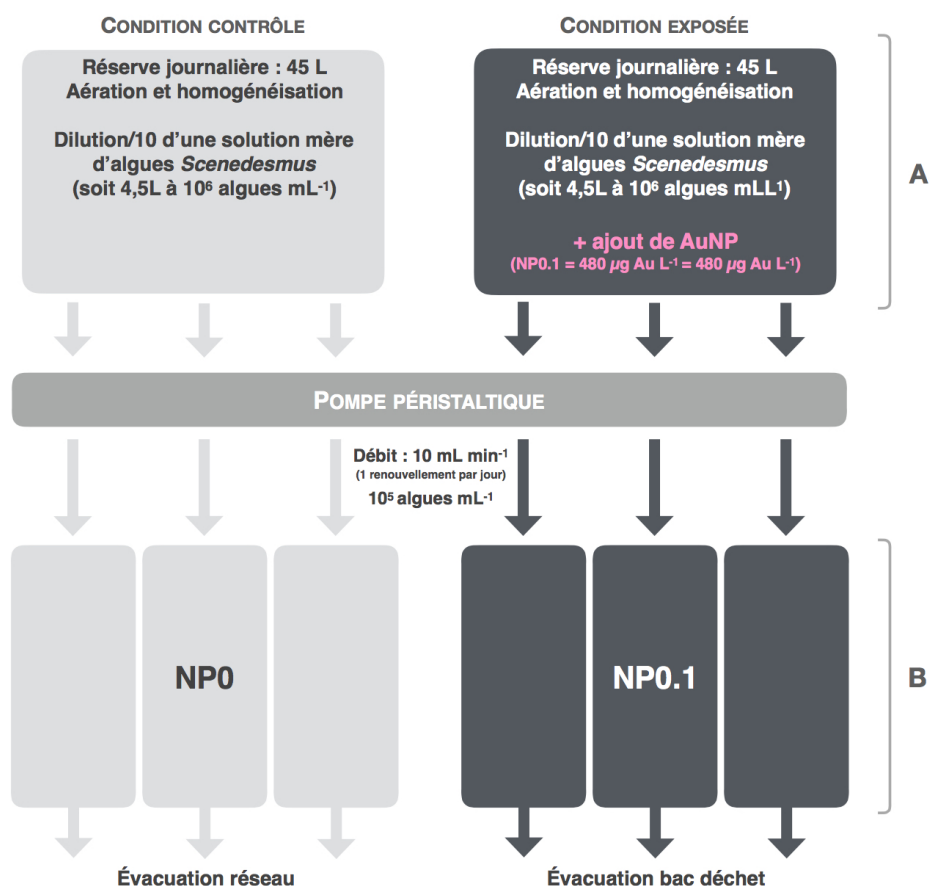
CONDITION CONTRÔLE

Réserve journalière : 45 L
Aération et homogénéisation

Dilution/10 d'une solution mère d'algues *Scenedesmus* (soit 4,5L à $10^6$ algues $mL^{-1}$)

CONDITION EXPOSÉE

Réserve journalière : 45 L
Aération et homogénéisation

Dilution/10 d'une solution mère d'algues *Scenedesmus* (soit 4,5L à $10^6$ algues $mLL^1$)

+ ajout de AuNP
(NP0.1 = 480 $\mu$g Au $L^{-1}$ = 480 $\mu$g Au $L^{-1}$)

A

POMPE PÉRISTALTIQUE

Débit : 10 mL $min^{-1}$
(1 renouvellement par jour)
$10^5$ algues $mL^{-1}$

NP0

NP0.1

B

Évacuation réseau

Évacuation bac déchet